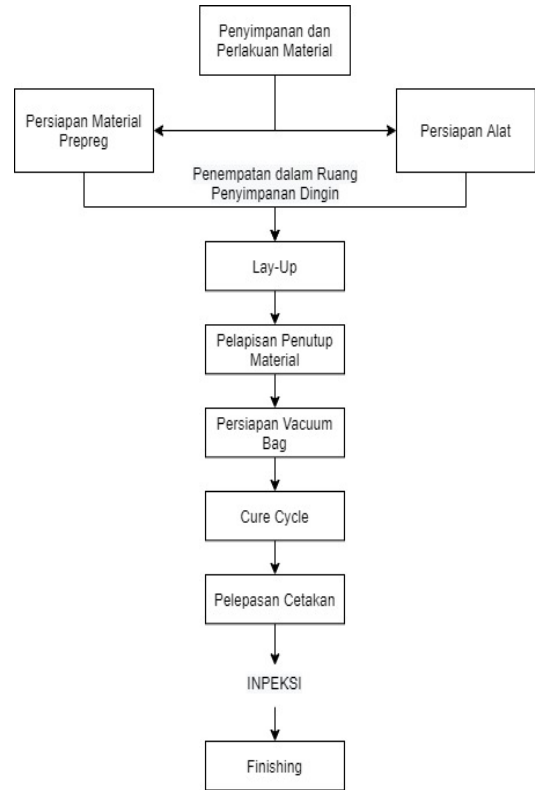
Penyimpanan dan Perlakuan Material

Persiapan Material Prepreg

Persiapan Alat

Penempatan dalam Ruang Penyimpanan Dingin

Lay-Up

Pelapisan Penutup Material

Persiapan Vacuum Bag

Cure Cycle

Pelepasan Cetakan

INPEKSI

Finishing